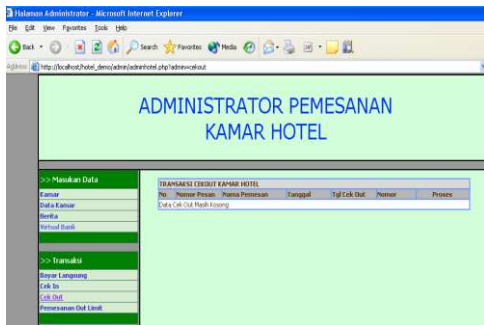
Halaman Administrator - Microsoft Internet Explorer

File Edit View Favorites Tools Help

Back Search Favorites Media

Address http://localhost/hotel_demo/admin/adminhotel.php?admin=cekout

ADMINISTRATOR PEMESANAN KAMAR HOTEL

>> Masukan Data
Kamar
Data Kamar
Berita
Virtual Bank

>> Transaksi
Bayar Langsung
Cek In
Cek Out
Pemesanan Out Limit

TRANSAKSI CEKOUT KAMAR HOTEL

| No | Nomor Pesan | Nama Pemesan | Tanggal | Tgl Cek Out | Nomor | Proses |
|---|---|---|---|---|---|---|
| Data Cek Out Masih Kosong | | | | | | |